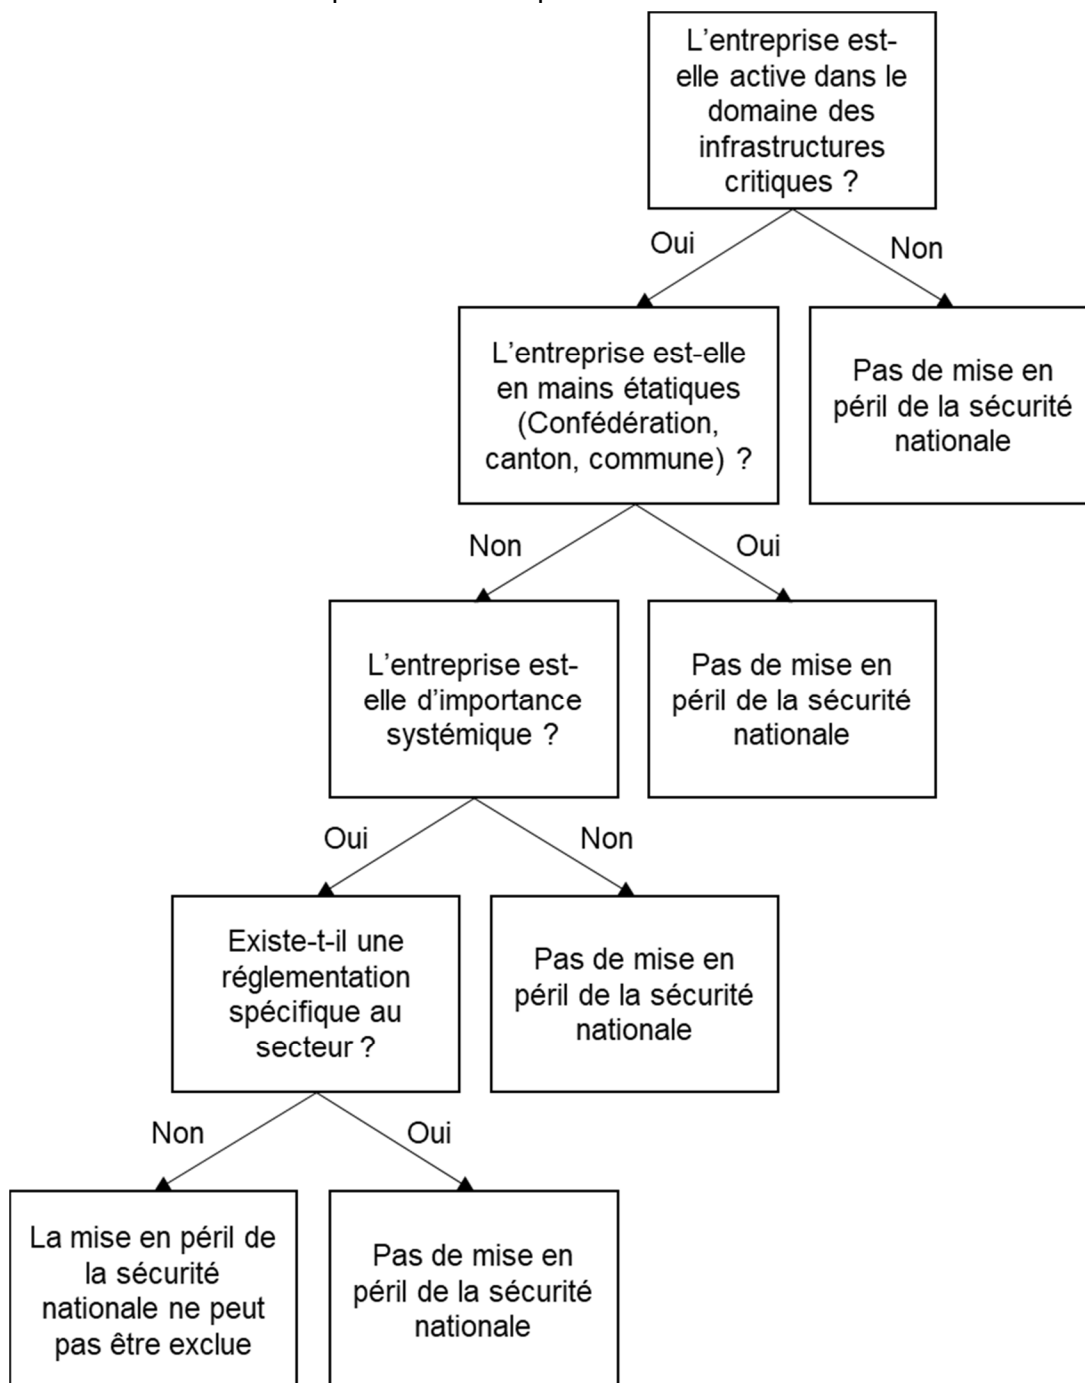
L'entreprise est-elle active dans le domaine des infrastructures critiques ?

Oui

Non

L'entreprise est-elle en mains étatiques (Confédération, canton, commune) ?

Pas de mise en péril de la sécurité nationale

Non

Oui

L'entreprise est-elle d'importance systémique ?

Pas de mise en péril de la sécurité nationale

Oui

Non

Existe-t-il une réglementation spécifique au secteur ?

Pas de mise en péril de la sécurité nationale

Non

Oui

La mise en péril de la sécurité nationale ne peut pas être exclue

Pas de mise en péril de la sécurité nationale